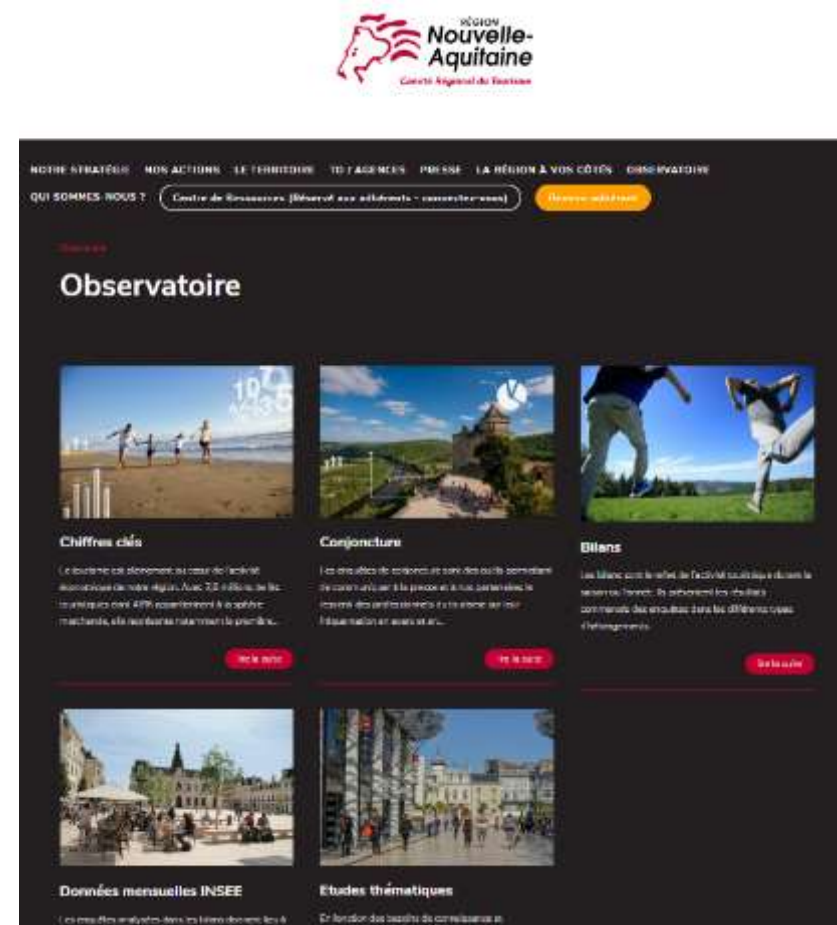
RÉGION
Nouvelle-Aquitaine
Comité Régional du Tourisme

NOTRE STRATÉGIE NOS ACTIONS LE TERRITOIRE TO / AGENCES PRESSE LA RÉGION À VOS CÔTÉS OBSERVATOIRE
QUI SOMMES-NOUS ? Centre de Ressources (Réservé aux adhérents - connectez-vous) Devenir adhérent

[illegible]

Observatoire

Chiffres clés

Le tourisme est pleinement au cœur de l'activité économique de notre région. Avec 7,6 millions de lits touristiques dont 49% appartiennent à la sphère marchande, elle représente notamment la première...

Lire la suite

Conjoncture

Les enquêtes de conjoncture sont des outils permettant de communiquer à la presse et à nos partenaires le ressenti des professionnels du tourisme sur leur fréquentation en avant et en...

Lire la suite

Bilans

Les bilans sont le reflet de l'activité touristique durant la saison ou l'année. Ils présentent les résultats commentés des enquêtes dans les différents types d'hébergements.

Lire la suite

Données mensuelles INSEE

Les enquêtes analysées dans les bilans donnent lieu à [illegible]

Etudes thématiques

En fonction des besoins de connaissance et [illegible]